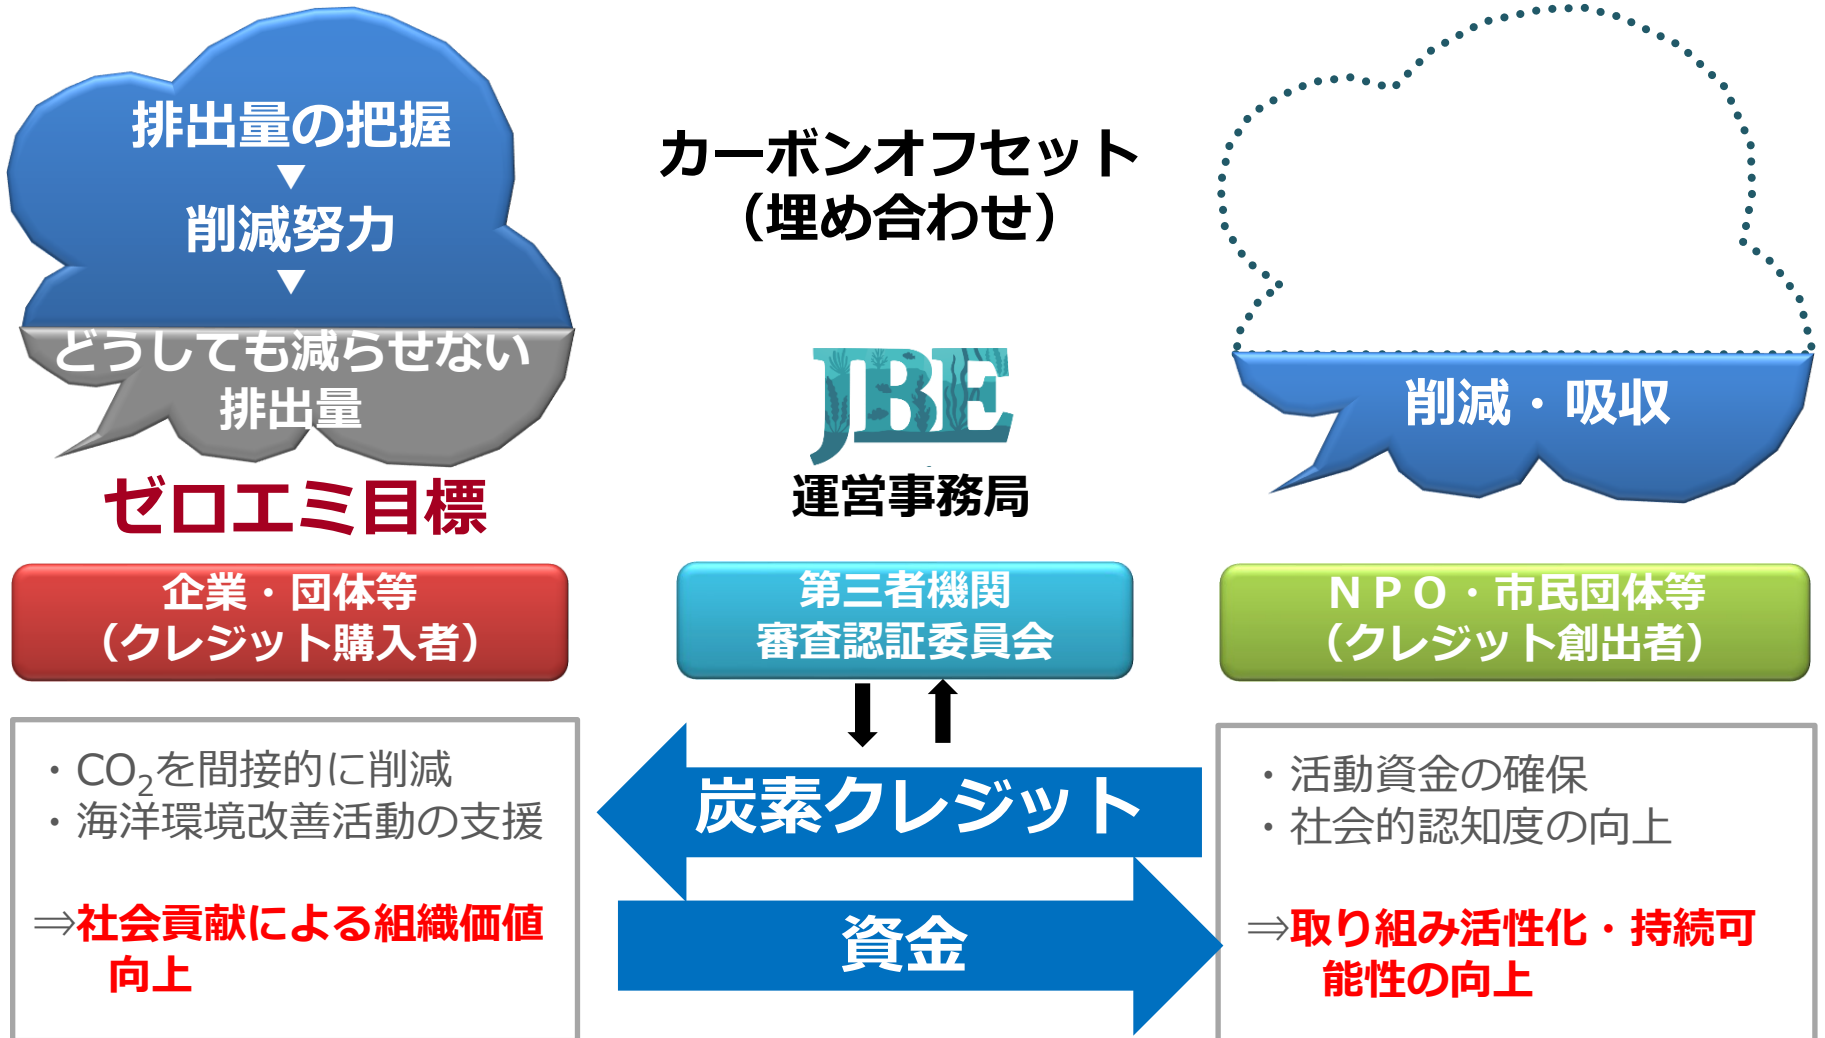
排出量の把握
▼
削減努力
▼
どうしても減らせない
排出量

ゼロエミ目標

カーボンオフセット
（埋め合わせ）

JBE
運営事務局

削減・吸収

企業・団体等
（クレジット購入者）

第三者機関
審査認証委員会

ＮＰＯ・市民団体等
（クレジット創出者）

・$CO_2$を間接的に削減
・海洋環境改善活動の支援

⇒社会貢献による組織価値向上

炭素クレジット

資金

・活動資金の確保
・社会的認知度の向上

⇒取り組み活性化・持続可能性の向上